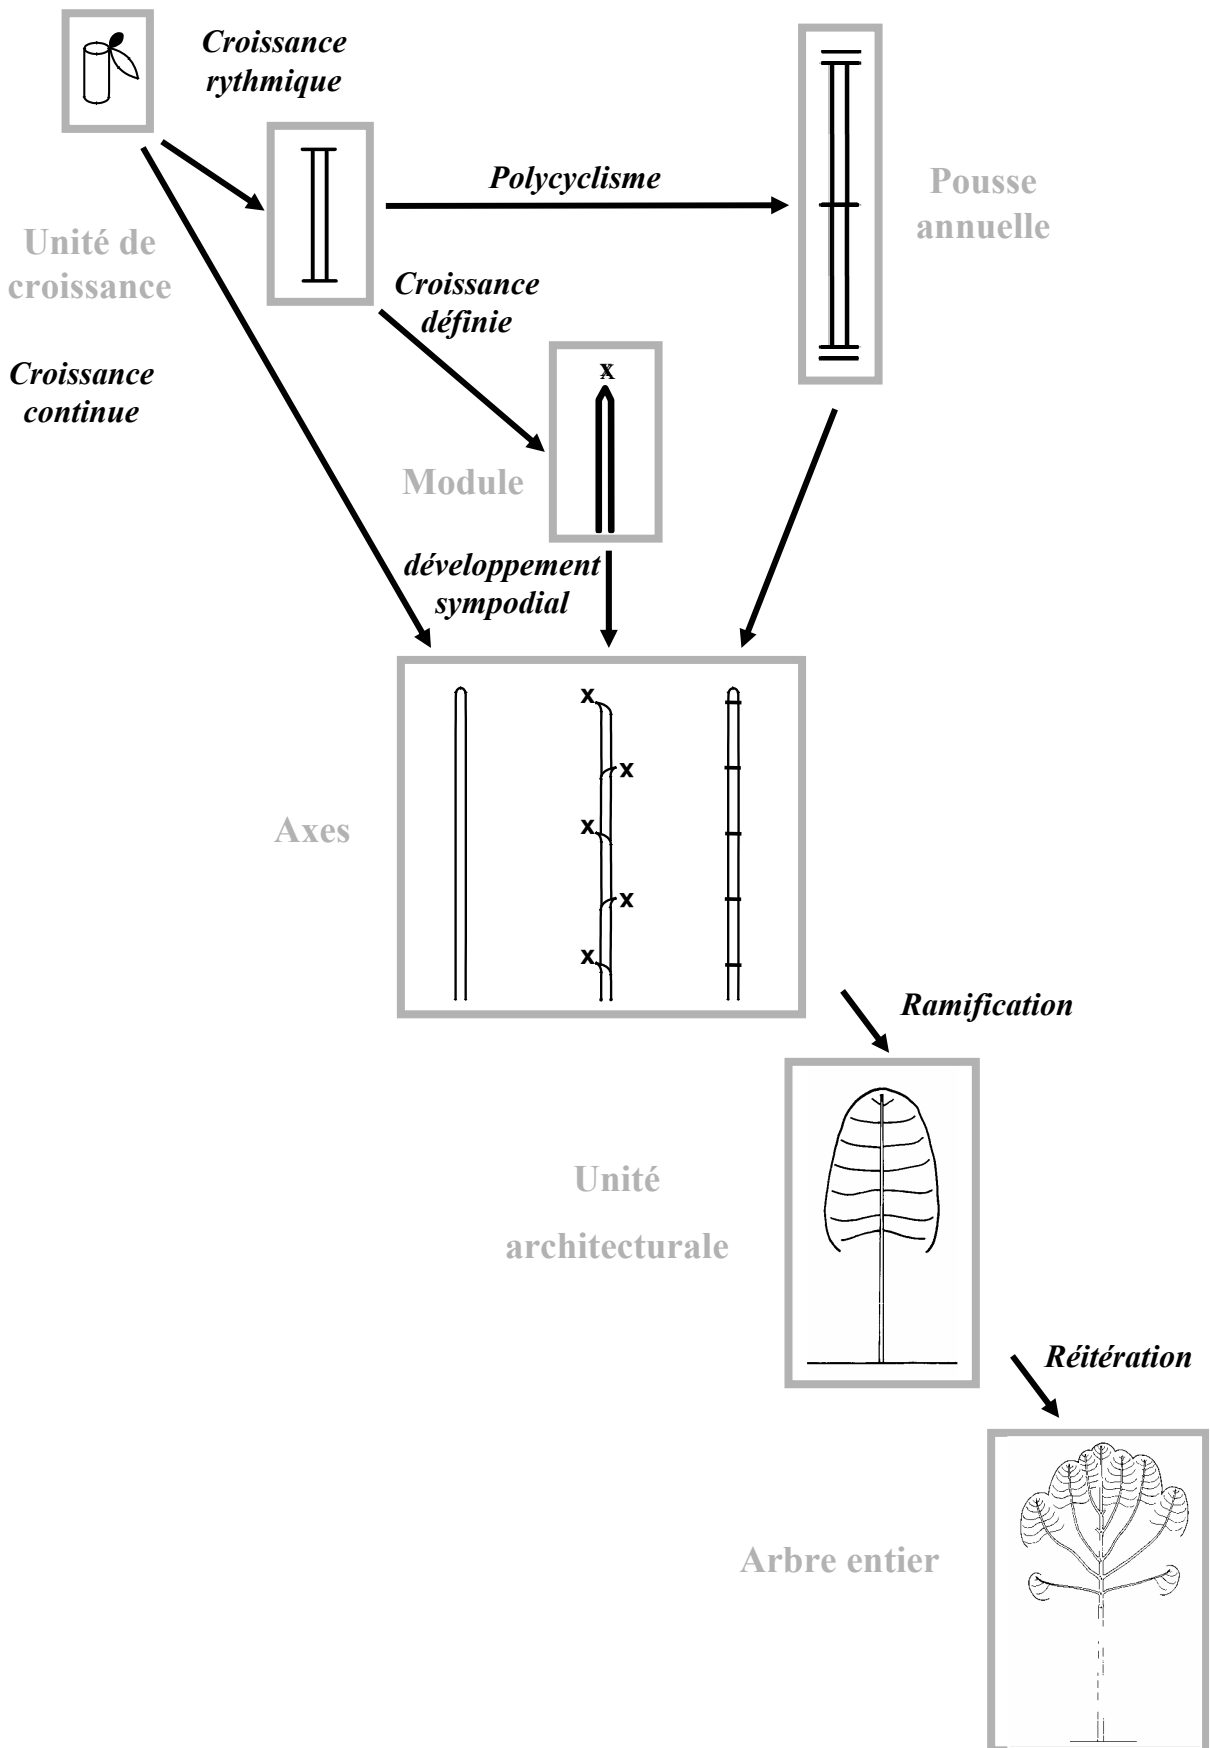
Croissance rythmique

Polycyclisme

Pousse annuelle

Unité de croissance

Croissance définie

Croissance continue

x

Module

développement sympodial

x

x

x

x

x

Axes

Ramification

Unité architecturale

Réitération

Arbre entier